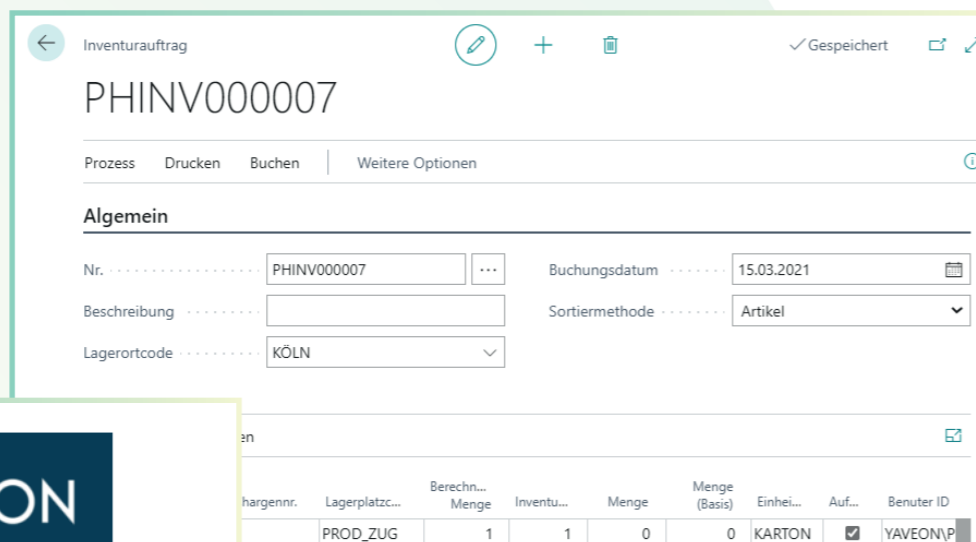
Inventurauftrag

✓Gespeichert

PHINV000007

Prozess Drucken Buchen Weitere Optionen

Algemein

Nr. PHINV000007 ···

Beschreibung

Lagerortcode KÖLN

Buchungsdatum 15.03.2021

Sortiermethode Artikel

ON

en

| hargennr. | Lagerplatzc... | Berechn... Menge | Inventu... | Menge | Menge (Basis) | Einhei... | Auf... | Benuter ID |
|---|---|---|---|---|---|---|---|---|
| | PROD_ZUG | 1 | 1 | 0 | 0 | KARTON | ☑ | YAVEON\P |